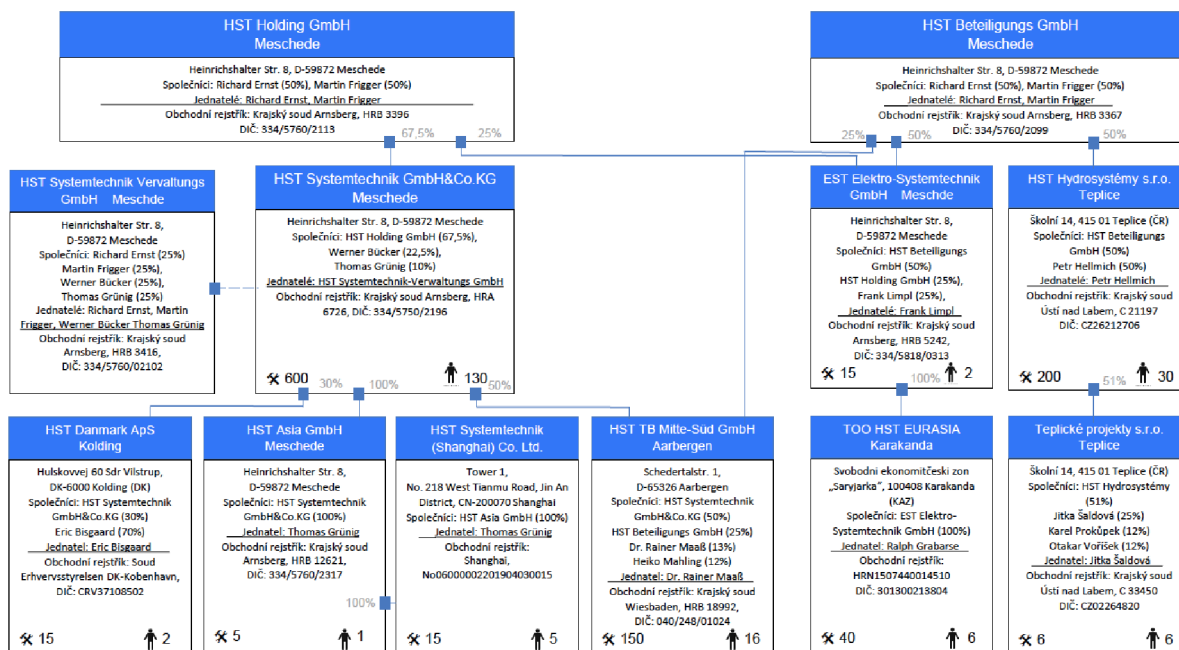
HST Holding GmbH
Meschede

Heinrichshalter Str. 8, D-59872 Meschede
Společníci: Richard Ernst (50%), Martin Frigger (50%)
Jednatelé: Richard Ernst, Martin Frigger
Obchodní rejstřík: Krajský soud Arnsberg, HRB 3396
DIČ: 334/5760/2113

67,5%
25%

HST Beteiligungs GmbH
Meschede

Heinrichshalter Str. 8, D-59872 Meschede
Společníci: Richard Ernst (50%), Martin Frigger (50%)
Jednatelé: Richard Ernst, Martin Frigger
Obchodní rejstřík: Krajský soud Arnsberg, HRB 3367
DIČ: 334/5760/2099

25%
50%
50%

HST Systemtechnik Vervaltungs GmbH Meschde

Heinrichshalter Str. 8, D-59872 Meschede
Společníci: Richard Ernst (25%) Martin Frigger (25%), Werner Bücker (25%), Thomas Grünig (25%)
Jednatelé: Richard Ernst, Martin Frigger, Werner Bücker Thomas Grünig
Obchodní rejstřík: Krajský soud Arnsberg, HRB 3416,
DIČ: 334/5760/02102

HST Systemtechnik GmbH&Co.KG
Meschede

Heinrichshalter Str. 8, D-59872 Meschede
Společníci: HST Holding GmbH (67,5%), Werner Bücker (22,5%), Thomas Grünig (10%)
Jednatelé: HST Systemtechnik-Verwaltungs GmbH
Obchodní rejstřík: Krajský soud Arnsberg, HRA 6726, DIČ: 334/5750/2196

600
130

30%
100%
50%

EST Elektro-Systemtechnik GmbH Meschde

Heinrichshalter Str. 8, D-59872 Meschede
Společníci: HST Beteiligungs GmbH (50%)
HST Holding GmbH (25%), Frank Limpl (25%),
Jednatel: Frank Limpl
Obchodní rejstřík: Krajský soud Arnsberg, HRB 5242,
DIČ: 334/5818/0313

15
100%
2

HST Hydrosystémy s.r.o.
Teplice

Školní 14, 415 01 Teplice (ČR)
Společníci: HST Beteiligungs GmbH (50%)
Petr Hellmich (50%)
Jednatel: Petr Hellmich
Obchodní rejstřík: Krajský soud Ústí nad Labem, C 21197
DIČ: CZ26212706

200
51%
30

HST Danmark ApS
Kolding

Hulskovvej 60 Sdr Vilstrup, DK-6000 Kolding (DK)
Společníci: HST Systemtechnik GmbH&Co.KG (30%)
Eric Bisgaard (70%)
Jednatel: Eric Bisgaard
Obchodní rejstřík: Soud Erhvervsstyrelsen DK-Kobenhavn,
DIČ: CRV37108502

15
2

HST Asia GmbH
Meschede

Heinrichshalter Str. 8, D-59872 Meschede
Společníci: HST Systemtechnik GmbH&Co.KG (100%)
Jednatel: Thomas Grünig
Obchodní rejstřík: Krajský soud Arnsberg, HRB 12621,
DIČ: 334/5760/2317

5
1

100%

HST Systemtechnik (Shanghai) Co. Ltd.

Tower 1,
No. 218 West Tianmu Road, Jin An District, CN-200070 Shanghai
Společníci: HST Asia GmbH (100%)
Jednatel: Thomas Grünig
Obchodní rejstřík: Shanghai, No06000002201904030015

15
5

HST TB Mitte-Süd GmbH
Aarbergen

Schedertalstr. 1, D-65326 Aarbergen
Společníci: HST Systemtechnik GmbH&Co.KG (50%)
HST Beteiligungs GmbH (25%)
Dr. Rainer Maaß (13%)
Heiko Mahling (12%)
Jednatel: Dr. Rainer Maaß
Obchodní rejstřík: Krajský soud Wiesbaden, HRB 18992,
DIČ: 040/248/01024

150
16

TOO HST EURASIA
Karakanda

Svobodni ekonomitčeski zon „Saryjarka", 100408 Karakanda (KAZ)
Společníci: EST Elektro-Systemtechnik GmbH (100%)
Jednatel: Ralph Grabarse
Obchodní rejstřík: HRN1507440014510
DIČ: 301300213804

40
6

Teplické projekty s.r.o.
Teplice

Školní 14, 415 01 Teplice (ČR)
Společníci: HST Hydrosystémy (51%)
Jitka Šaldová (25%)
Karel Prokůpek (12%)
Otakar Voříšek (12%)
Jednatel: Jitka Šaldová
Obchodní rejstřík: Krajský soud Ústí nad Labem, C 33450
DIČ: CZ02264820

6
6